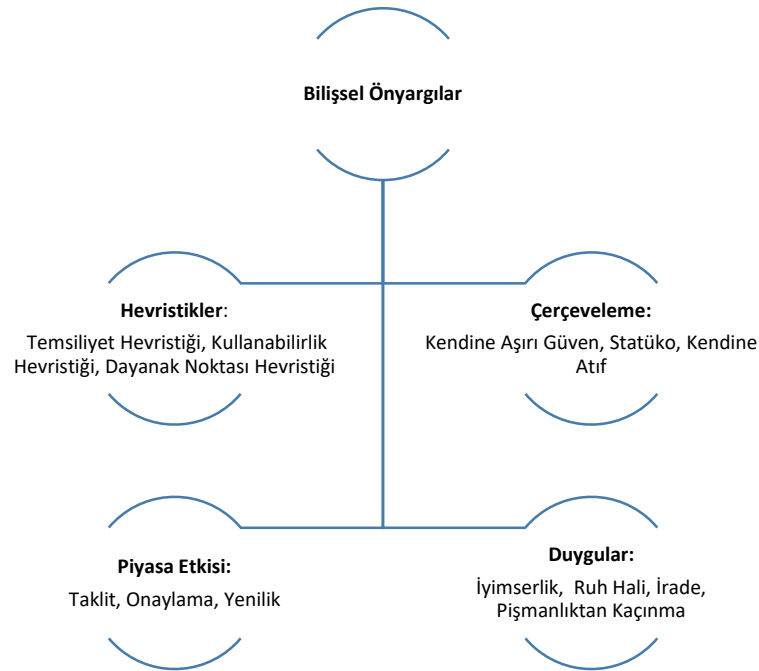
Bilişsel Önyargılar

Hevristikler:
Temsiliyet Hevristiği, Kullanabilirlik Hevristiği, Dayanak Noktası Hevristiği

Çerçeveleme:
Kendine Aşırı Güven, Statüko, Kendine Atıf

Piyasa Etkisi:
Taklit, Onaylama, Yenilik

Duygular:
İyimserlik, Ruh Hali, İrade, Pişmanlıktan Kaçınma